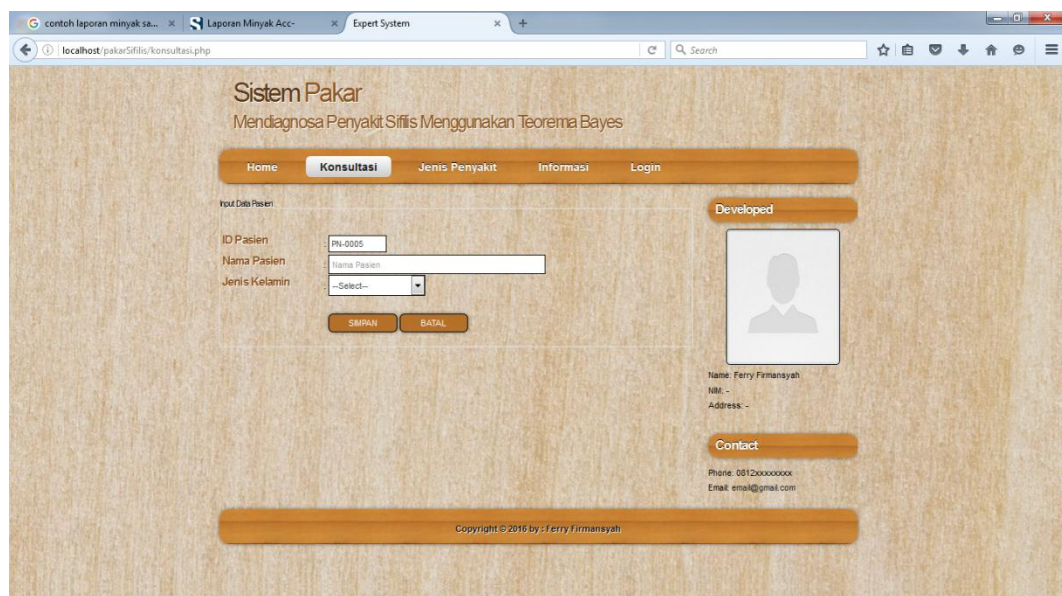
contoh laporan minyak sa... × Laporan Minyak Acc- × Expert System × +

localhost/pakarSifilis/konsultasi.php

Search

Sistem Pakar

Mendiagnosa Penyakit Sifilis Menggunakan Teorema Bayes

Home Konsultasi Jenis Penyakit Informasi Login

Input Data Pasien

ID Pasien : PN-0005

Nama Pasien : Nama Pasien

Jenis Kelamin : --Select--

SIMPAN BATAL

Developed

Name: Ferry Firmansyah
NIM: -
Address: -

Contact

Phone: 0812xxxxxxxx
Email: email@gmail.com

Copyright © 2016 by : Ferry Firmansyah